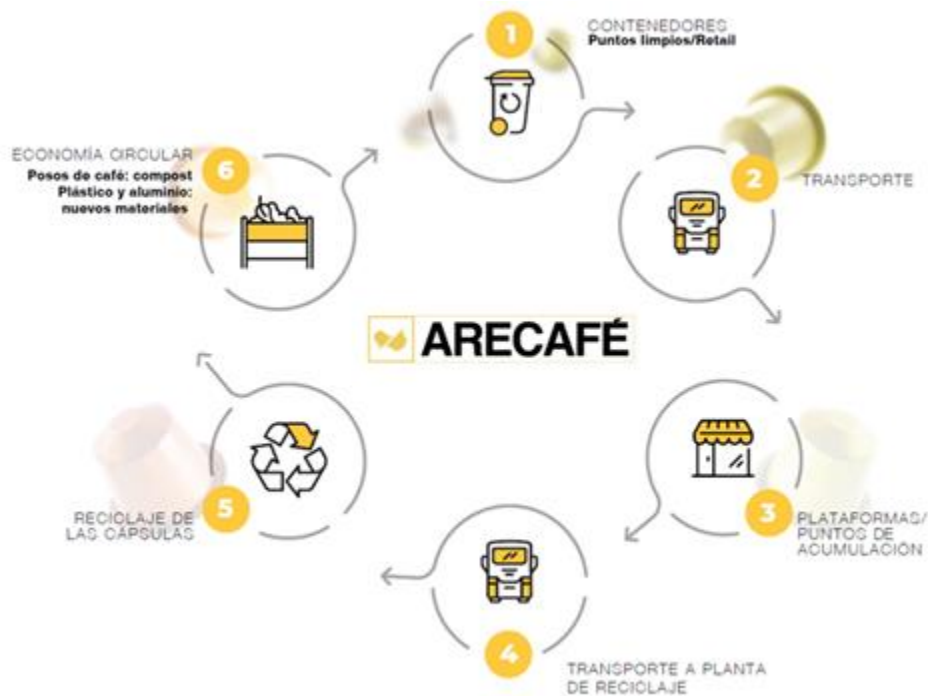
1
CONTENEDORES
Puntos limpios/Retail

2
TRANSPORTE

3
PLATAFORMAS/ PUNTOS DE ACUMULACIÓN

4
TRANSPORTE A PLANTA DE RECICLAJE

5
RECICLAJE DE LAS CÁPSULAS

6
ECONOMÍA CIRCULAR
Posos de café: compost
Plástico y aluminio: nuevos materiales

ARECAFÉ